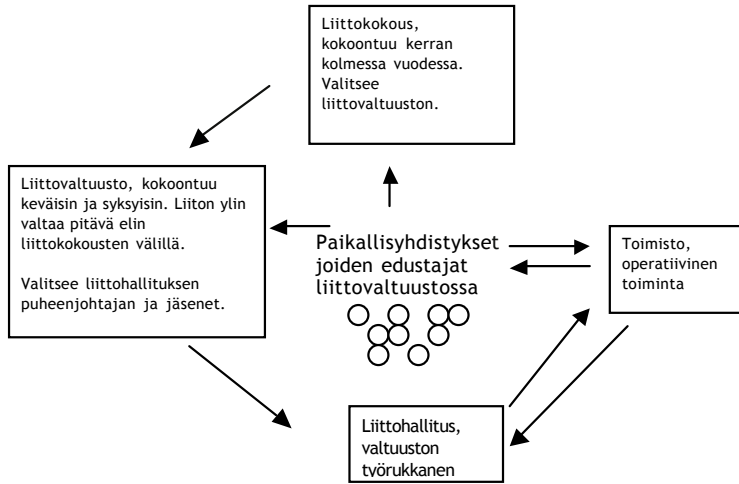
Liittokokous, kokoontuu kerran kolmessa vuodessa. Valitsee liittovaltuuston.

Liittovaltuusto, kokoontuu keväisin ja syksyisin. Liiton ylin valtaa pitävä elin liittokokousten välillä.

Valitsee liittohallituksen puheenjohtajan ja jäsenet.

Paikallisyhdistykset joiden edustajat liittovaltuustossa

Toimisto, operatiivinen toiminta

Liittohallitus, valtuuston työrukkanen